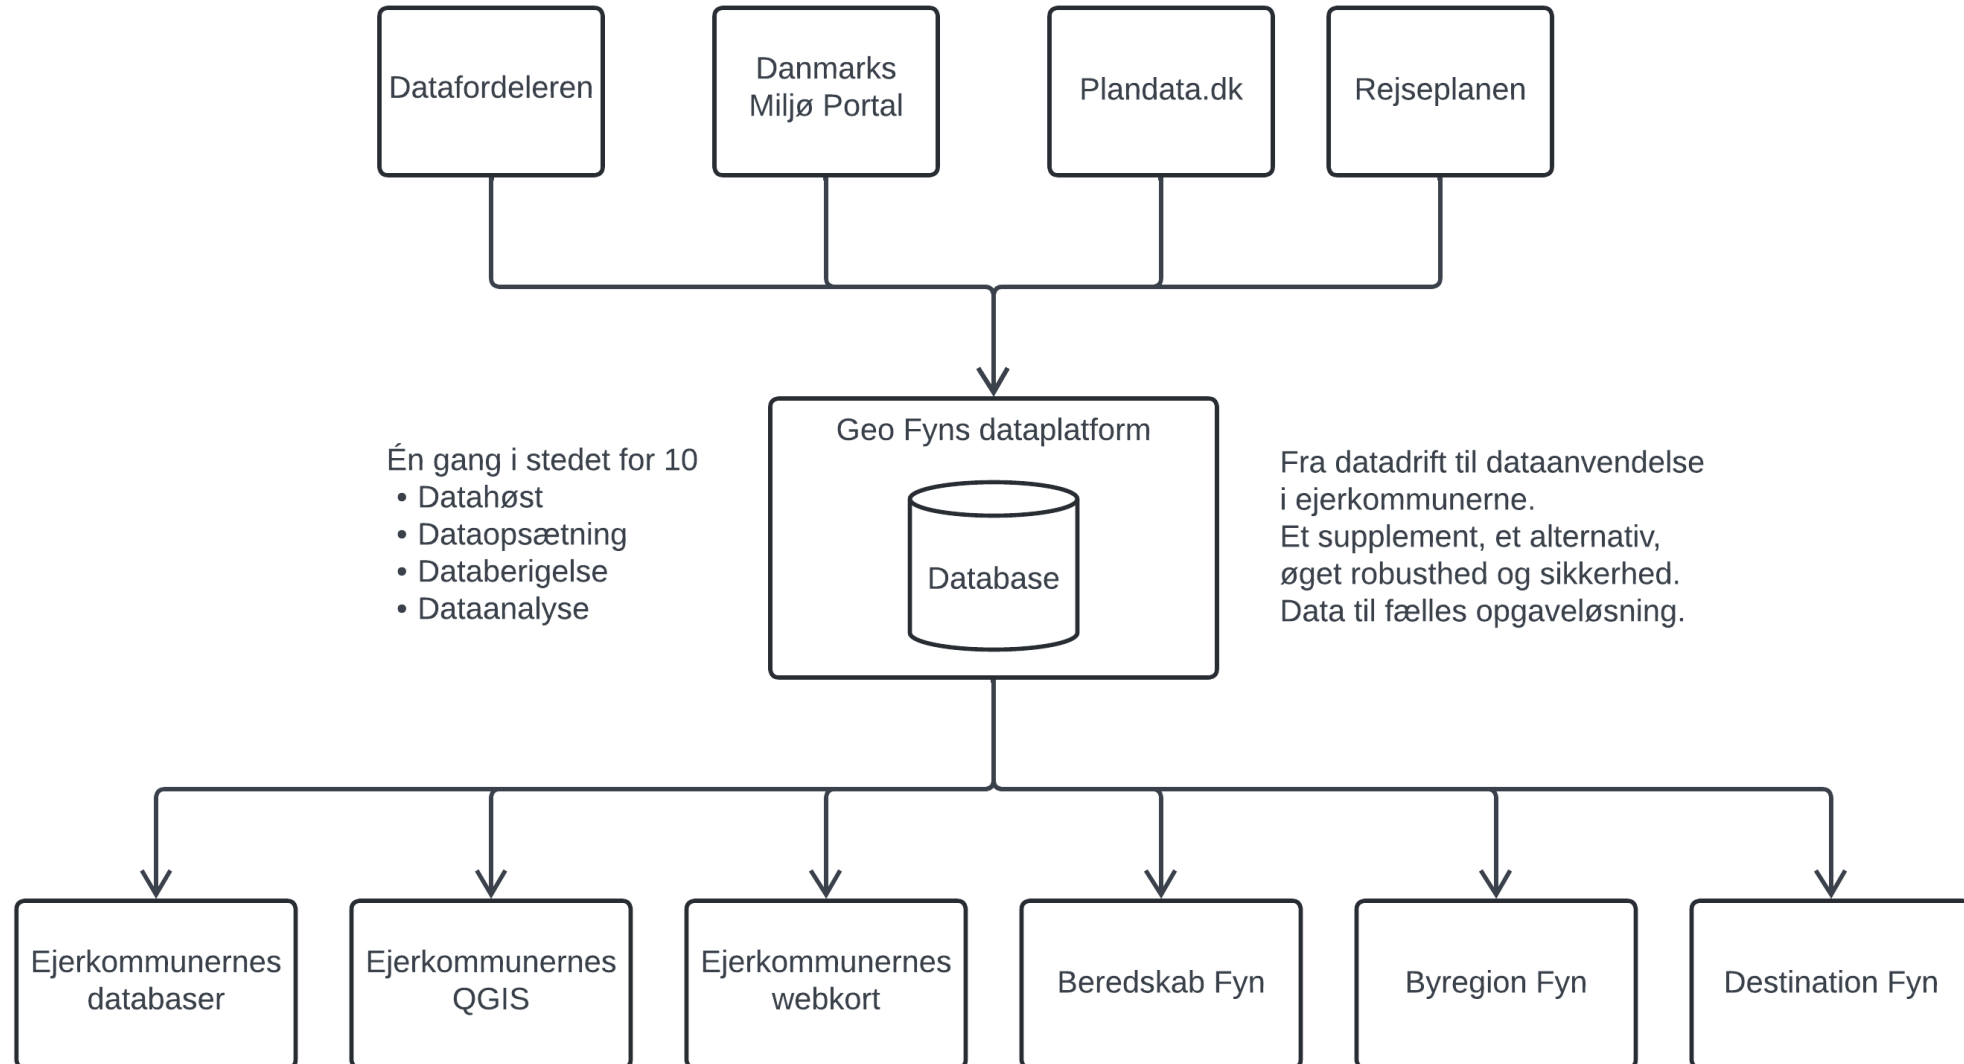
Datafordeleren

Danmarks Miljø Portal

Plandata.dk

Rejseplanen

Geo Fyns dataplatform

Database

Én gang i stedet for 10
• Datahøst
• Dataopsætning
• Databerigelse
• Dataanalyse

Fra datadrift til dataanvendelse i ejerkommunerne.
Et supplement, et alternativ, øget robusthed og sikkerhed.
Data til fælles opgaveløsning.

Ejerkommunernes databaser

Ejerkommunernes QGIS

Ejerkommunernes webkort

Beredskab Fyn

Byregion Fyn

Destination Fyn